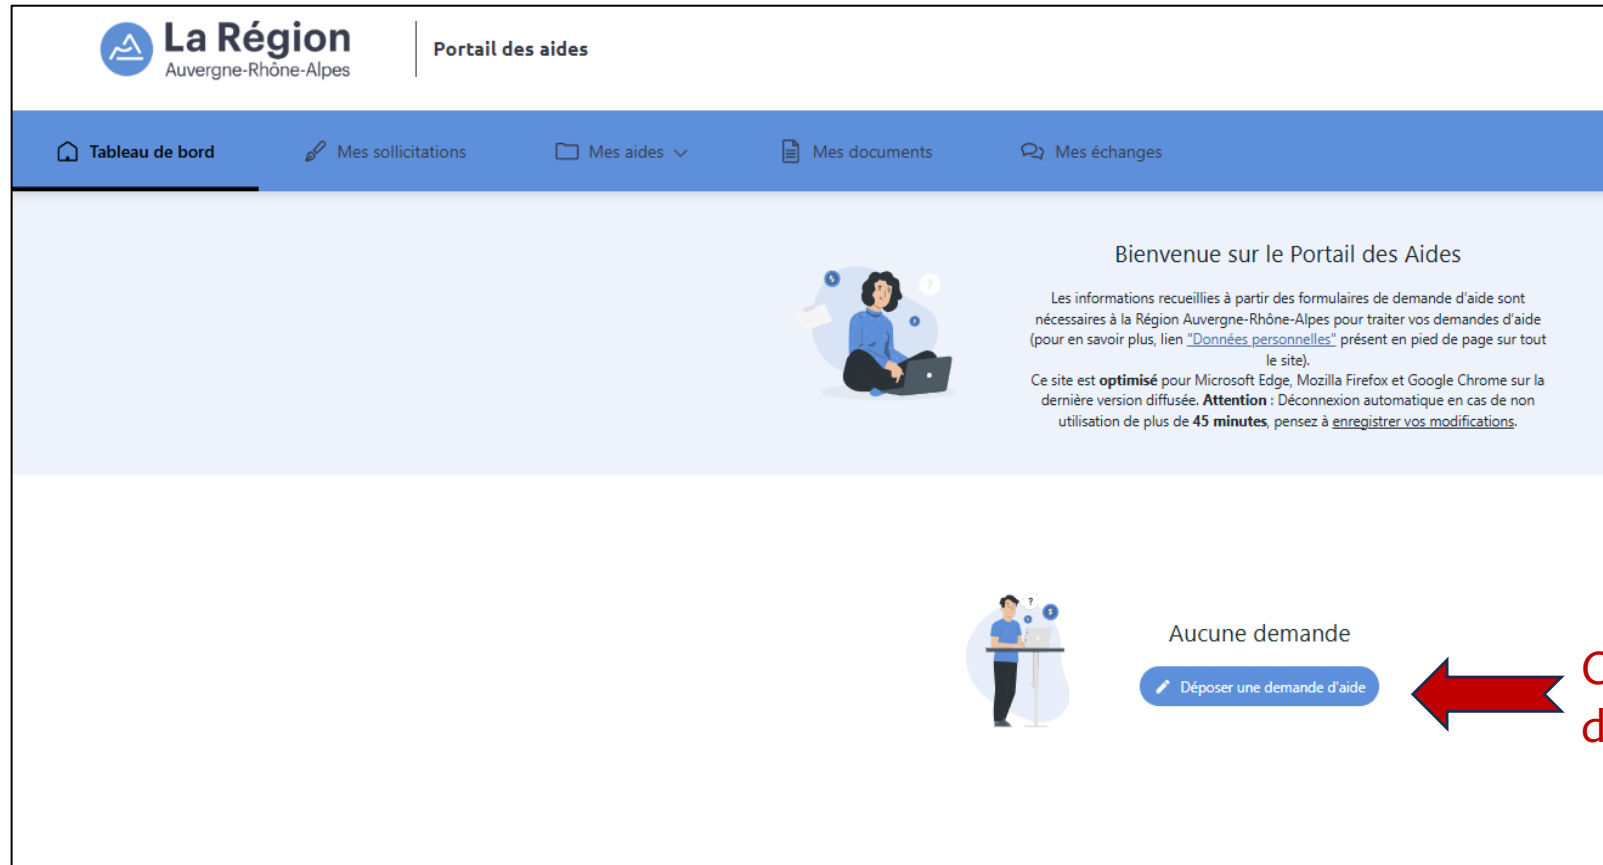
La Région
Auvergne-Rhône-Alpes

Portail des aides

Tableau de bord | Mes sollicitations | Mes aides | Mes documents | Mes échanges

Bienvenue sur le Portail des Aides

Les informations recueillies à partir des formulaires de demande d'aide sont nécessaires à la Région Auvergne-Rhône-Alpes pour traiter vos demandes d'aide (pour en savoir plus, lien "Données personnelles" présent en pied de page sur tout le site).
Ce site est **optimisé** pour Microsoft Edge, Mozilla Firefox et Google Chrome sur la dernière version diffusée. **Attention** : Déconnexion automatique en cas de non utilisation de plus de **45 minutes**, pensez à enregistrer vos modifications.

Aucune demande

Déposer une demande d'aide

C
d